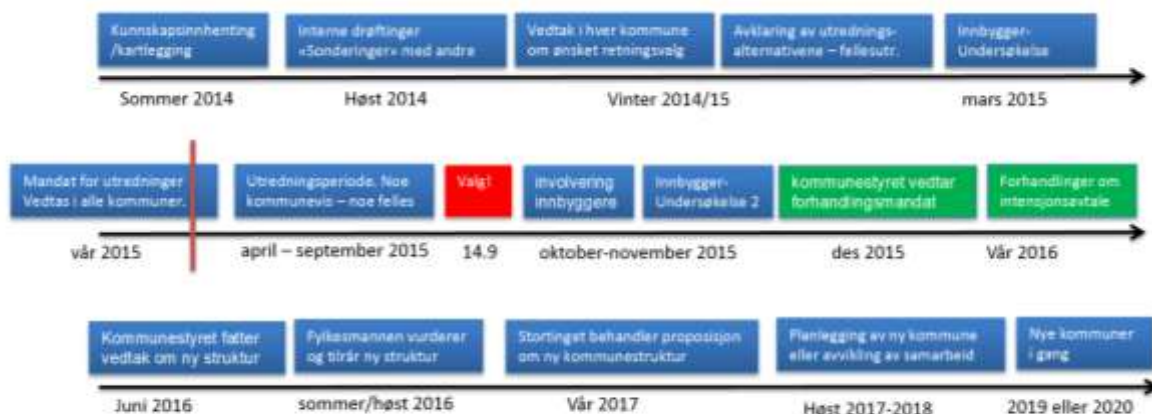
Kunnskapsinnhenting /kartlegging

Interne drøftinger «Sonderinger» med andre

Vedtak i hver kommune om ønsket retningsvalg

Avklaring av utredningsalternativene – fellesutr.

Innbygger-Undersøkelse

Sommer 2014

Høst 2014

Vinter 2014/15

mars 2015

Mandat for utredninger Vedtas i alle kommuner.

Utredningsperiode. Noe kommunevis – noe felles

Valg!

Involvering innbyggere

Innbygger-Undersøkelse 2

kommunestyret vedtar forhandlingsmandat

Forhandlinger om intensjonsavtale

vår 2015

april – september 2015

14.9

oktober-november 2015

des 2015

Vår 2016

Kommunestyret fatter vedtak om ny struktur

Fylkesmannen vurderer og tilrår ny struktur

Stortinget behandler proposisjon om ny kommunestruktur

Planlegging av ny kommune eller avvikling av samarbeid

Nye kommuner i gang

Juni 2016

sommer/høst 2016

Vår 2017

Høst 2017-2018

2019 eller 2020